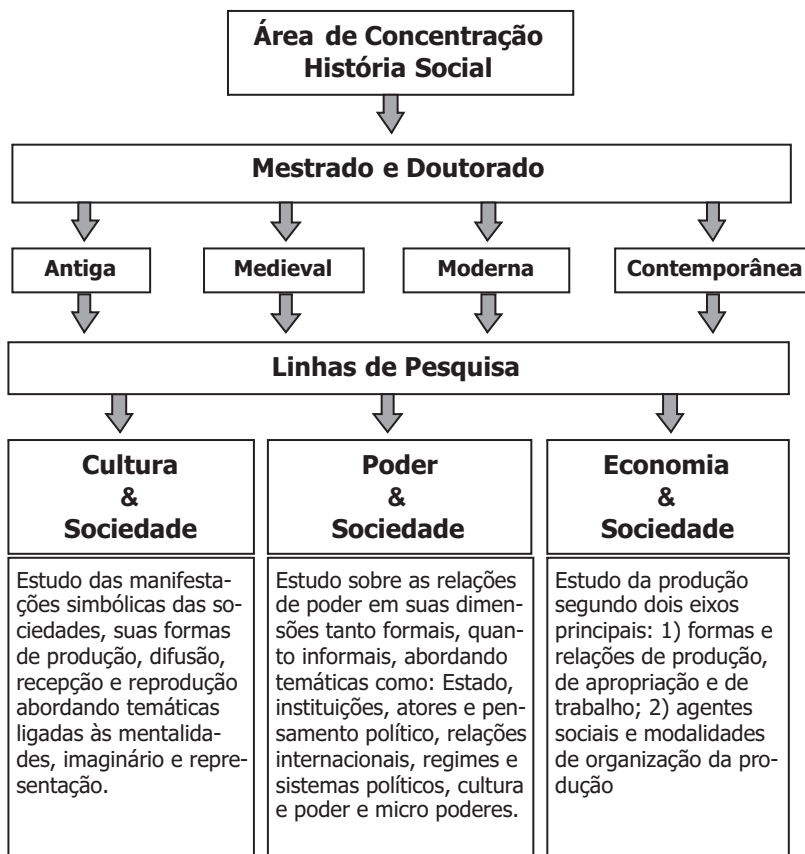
Área de Concentração
História Social

Mestrado e Doutorado

Antiga

Medieval

Moderna

Contemporânea

Linhas de Pesquisa

Cultura
&
Sociedade

Estudo das manifestações simbólicas das sociedades, suas formas de produção, difusão, recepção e reprodução abordando temáticas ligadas às mentalidades, imaginário e representação.

Poder
&
Sociedade

Estudo sobre as relações de poder em suas dimensões tanto formais, quanto informais, abordando temáticas como: Estado, instituições, atores e pensamento político, relações internacionais, regimes e sistemas políticos, cultura e poder e micro poderes.

Economia
&
Sociedade

Estudo da produção segundo dois eixos principais: 1) formas e relações de produção, de apropriação e de trabalho; 2) agentes sociais e modalidades de organização da produção